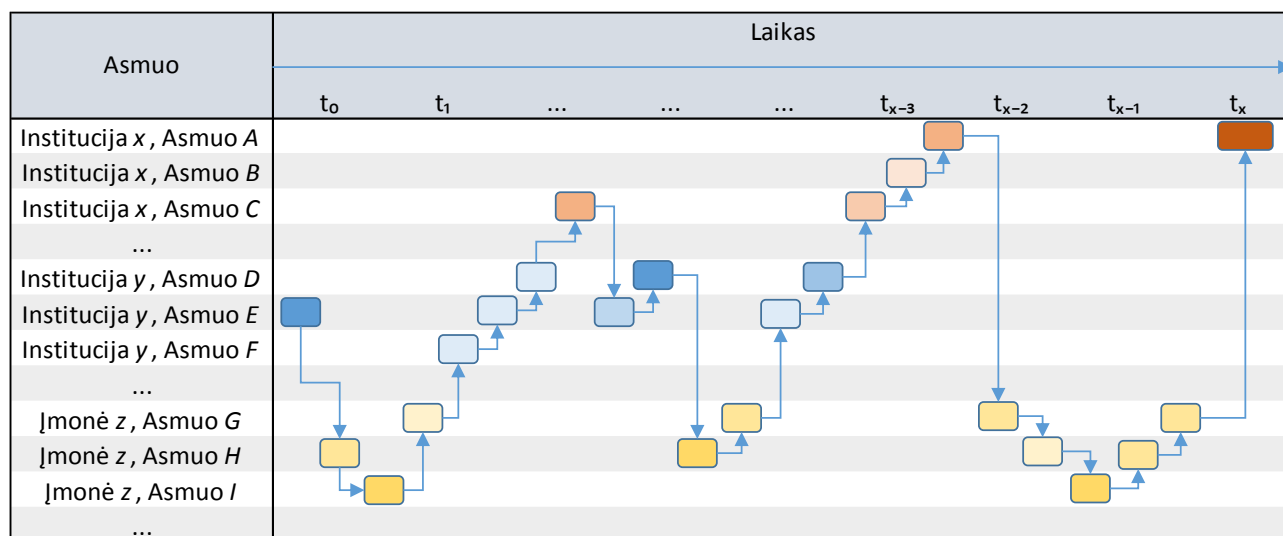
| Asmuo | Laikas | | | | | | | | |
|---|---|---|---|---|---|---|---|---|---|
| | $t_0$ | $t_1$ | ... | ... | ... | $t_{x-3}$ | $t_{x-2}$ | $t_{x-1}$ | $t_x$ |
| Institucija *x* , Asmuo *A* | | | | | | | | | |
| Institucija *x* , Asmuo *B* | | | | | | | | | |
| Institucija *x* , Asmuo *C* | | | | | | | | | |
| ... | | | | | | | | | |
| Institucija *y* , Asmuo *D* | | | | | | | | | |
| Institucija *y* , Asmuo *E* | | | | | | | | | |
| Institucija *y* , Asmuo *F* | | | | | | | | | |
| ... | | | | | | | | | |
| Įmonė *z* , Asmuo *G* | | | | | | | | | |
| Įmonė *z* , Asmuo *H* | | | | | | | | | |
| Įmonė *z* , Asmuo *I* | | | | | | | | | |
| ... | | | | | | | | | |